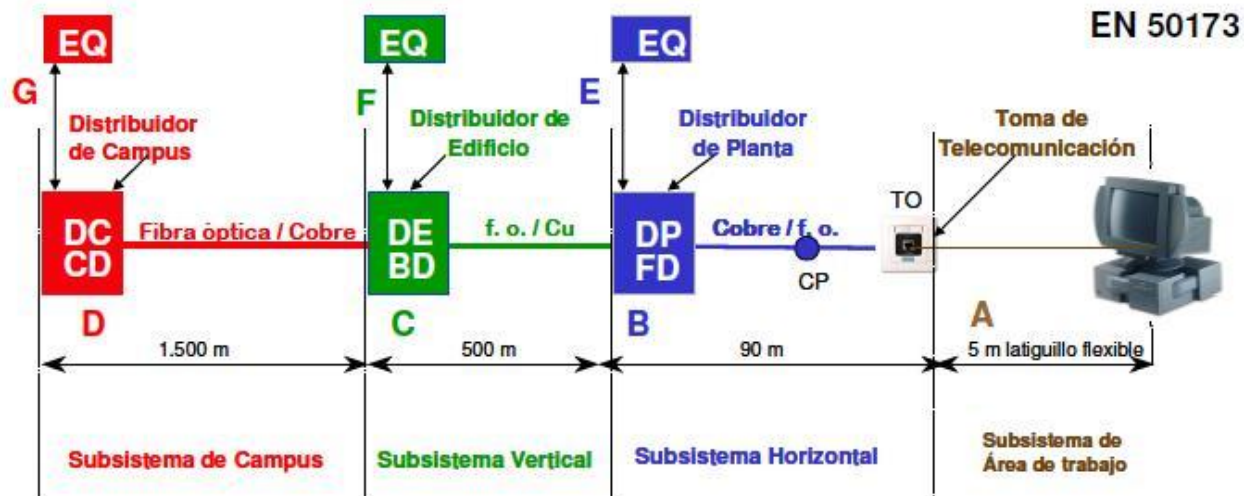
EN 50173

EQ
G
Distribuidor de Campus
DC
CD
Fibra óptica / Cobre
D
1.500 m
Subsistema de Campus

EQ
F
Distribuidor de Edificio
DE
BD
f. o. / Cu
C
500 m
Subsistema Vertical

EQ
E
Distribuidor de Planta
DP
FD
Cobre / f. o.
CP
B
90 m
Subsistema Horizontal

Toma de Telecomunicación
TO
A
5 m latiguillo flexible
Subsistema de Área de trabajo